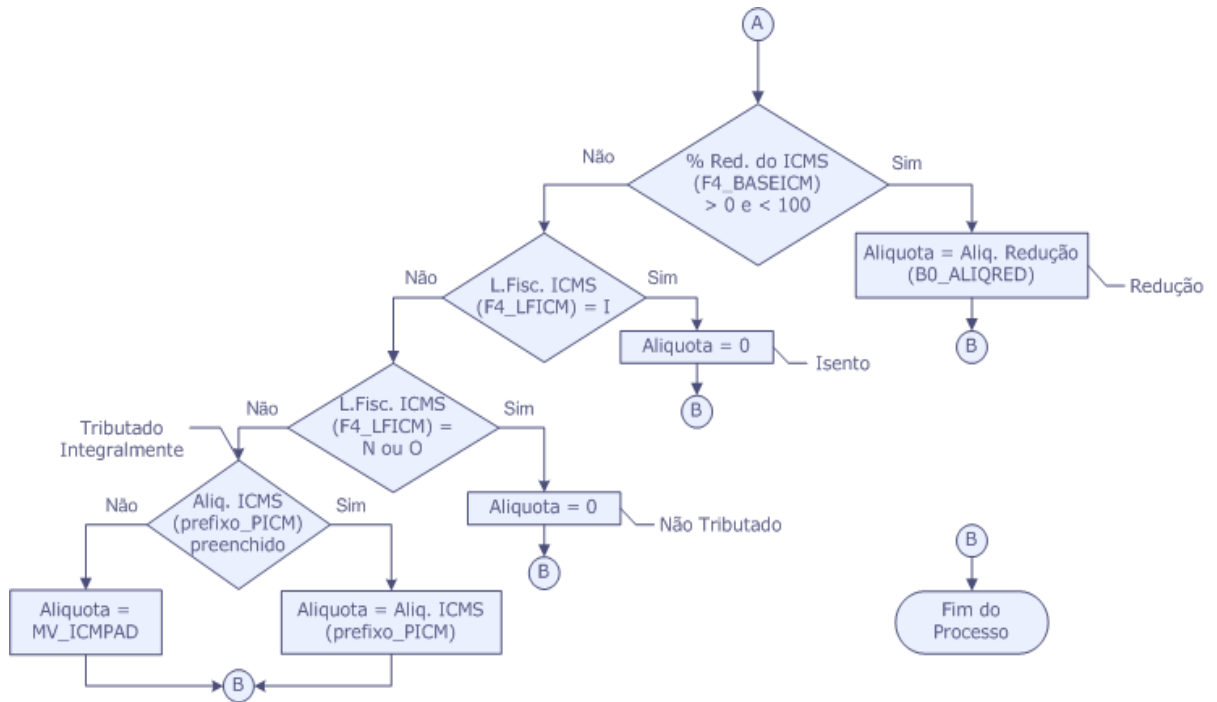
A

Não

% Red. do ICMS (F4_BASEICM) > 0 e < 100

Sim

Aliquota = Aliq. Redução (B0_ALIQRED)

Redução

B

Não

L.Fisc. ICMS (F4_LFICM) = I

Sim

Aliquota = 0

Isento

B

Não

L.Fisc. ICMS (F4_LFICM) = N ou O

Sim

Tributado Integralmente

Aliquota = 0

Não Tributado

B

Não

Aliq. ICMS (prefixo_PICM) preenchido

Sim

Aliquota = MV_ICMPAD

Aliquota = Aliq. ICMS (prefixo_PICM)

B

B

Fim do Processo